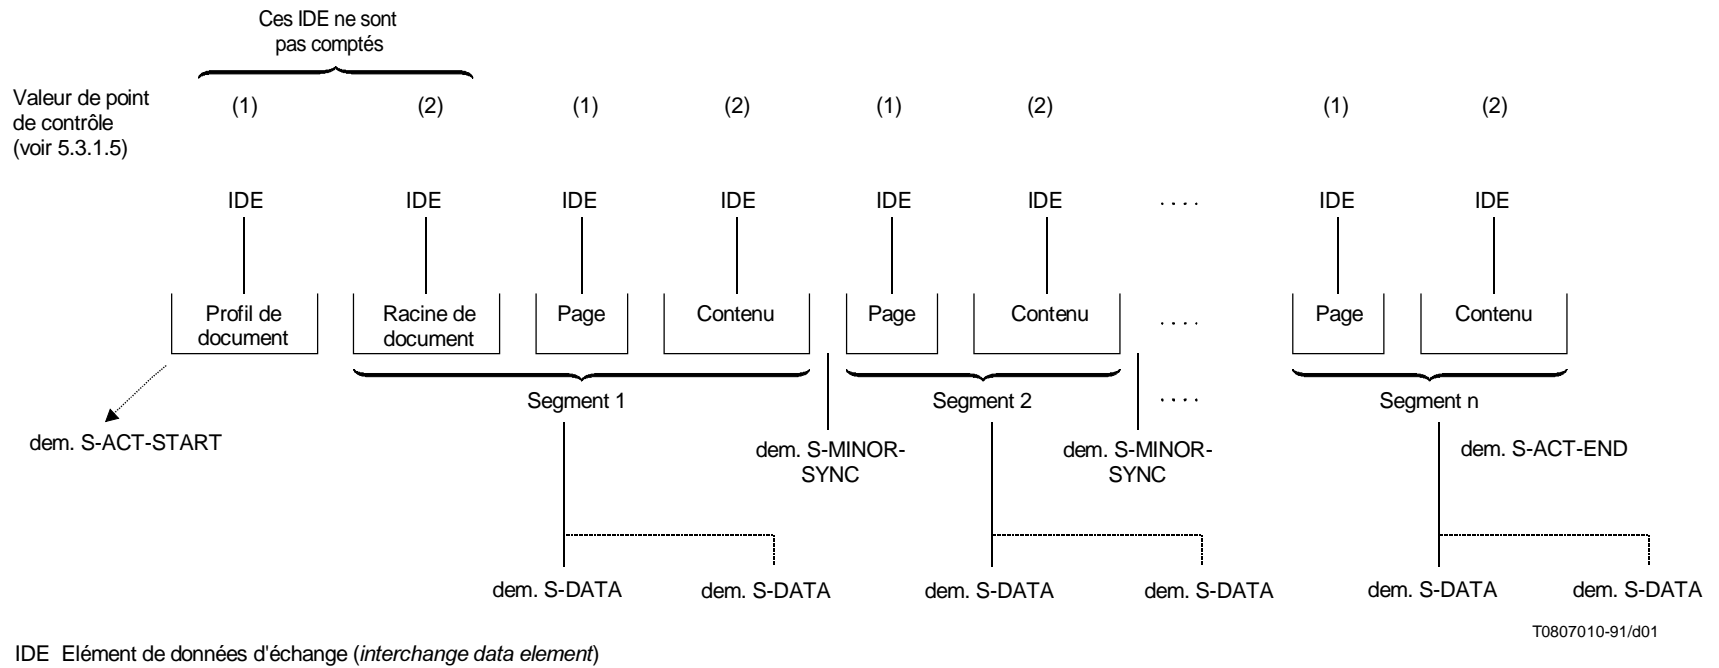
Ces IDE ne sont pas comptés

Valeur de point de contrôle (voir 5.3.1.5)

(1) (2) (1) (2) (1) (2) (1) (2)

IDE IDE IDE IDE IDE IDE .... IDE IDE

Profil de document

Racine de document

Page

Contenu

Page

Contenu

....

Page

Contenu

Segment 1

Segment 2

....

Segment n

dem. S-ACT-START

dem. S-MINOR-SYNC

dem. S-MINOR-SYNC

dem. S-ACT-END

dem. S-DATA dem. S-DATA dem. S-DATA dem. S-DATA dem. S-DATA dem. S-DATA

T0807010-91/d01

IDE Elément de données d'échange (*interchange data element*)